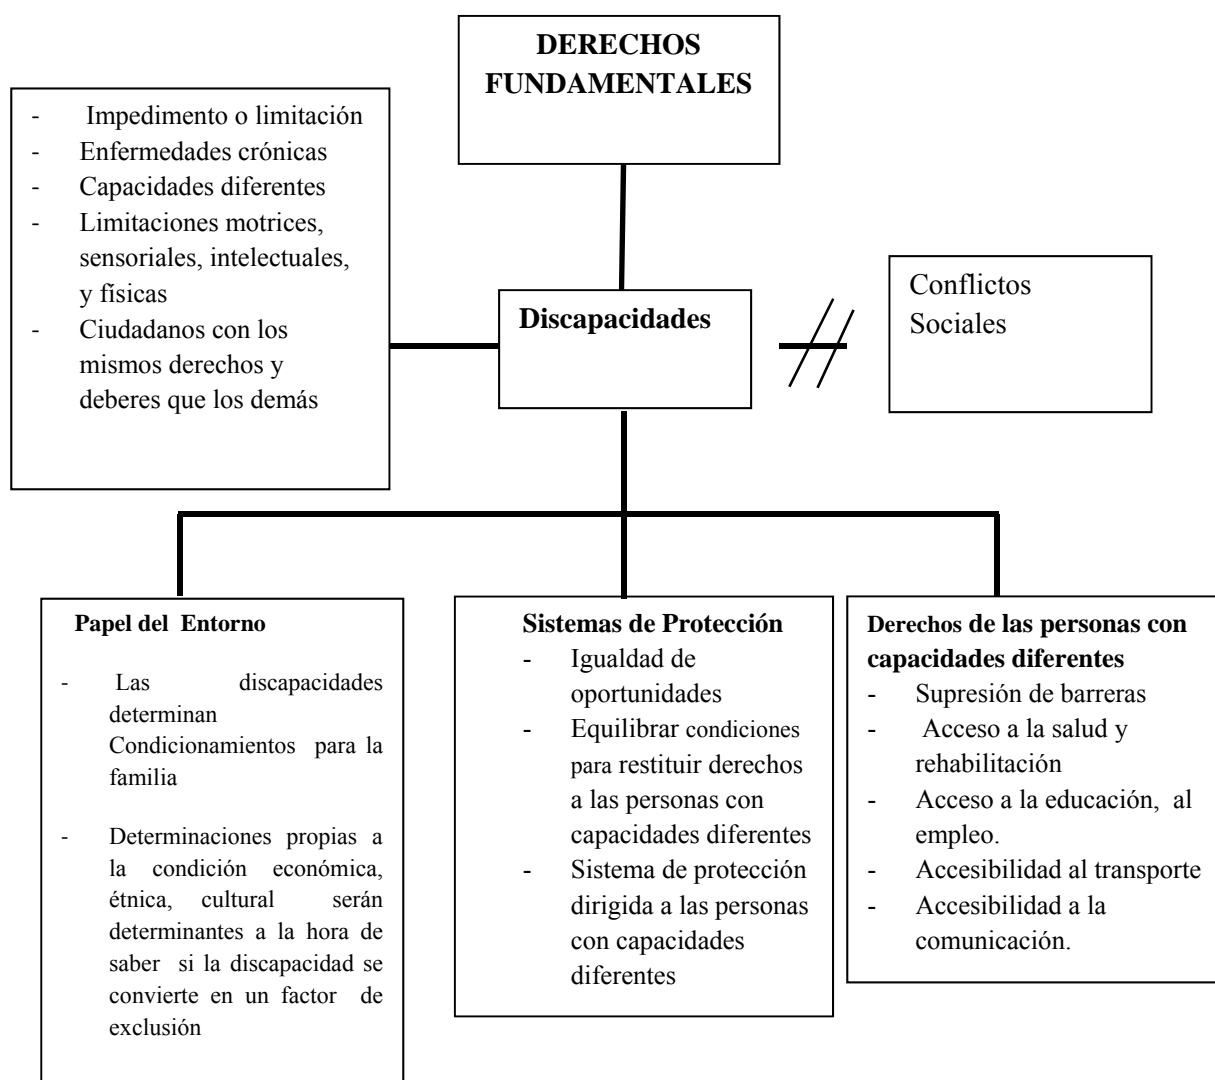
DERECHOS FUNDAMENTALES

- Impedimento o limitación
- Enfermedades crónicas
- Capacidades diferentes
- Limitaciones motrices, sensoriales, intelectuales, y fisicas
- Ciudadanos con los mismos derechos y deberes que los demás

Discapacidades

Conflictos Sociales

Papel del Entorno

- Las discapacidades determinan Condicionamientos para la familia
- Determinaciones propias a la condición económica, étnica, cultural serán determinantes a la hora de saber si la discapacidad se convierte en un factor de exclusión

Sistemas de Protección
- Igualdad de oportunidades
- Equilibrar condiciones para restituir derechos a las personas con capacidades diferentes
- Sistema de protección dirigida a las personas con capacidades diferentes

Derechos de las personas con capacidades diferentes
- Supresión de barreras
- Acceso a la salud y rehabilitación
- Acceso a la educación, al empleo.
- Accesibilidad al transporte
- Accesibilidad a la comunicación.